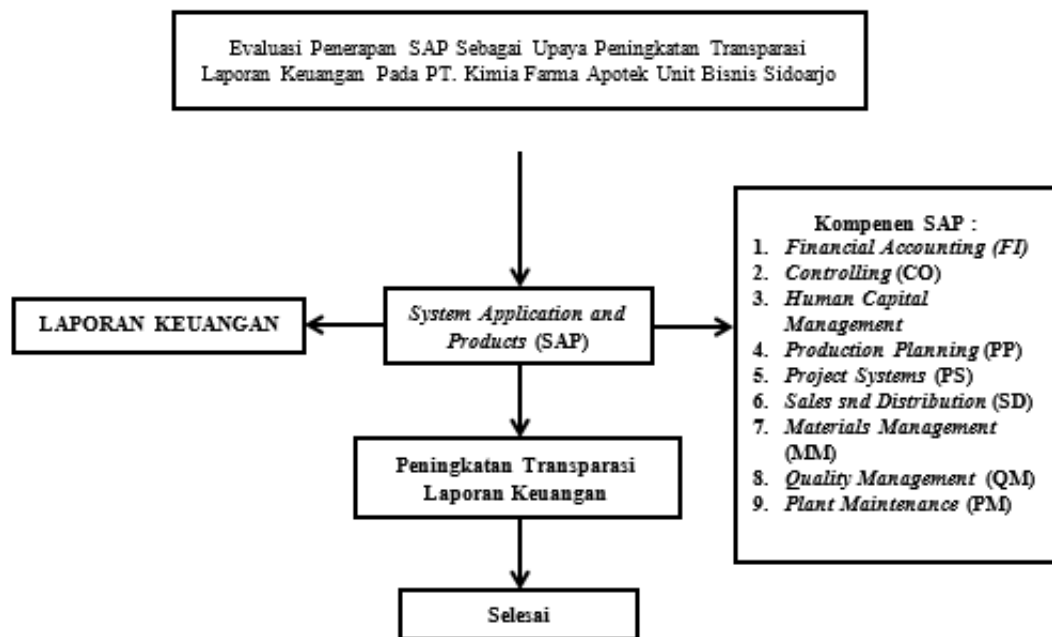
Evaluasi Penerapan SAP Sebagai Upaya Peningkatan Transparasi Laporan Keuangan Pada PT. Kimia Farma Apotek Unit Bisnis Sidoarjo

LAPORAN KEUANGAN

System Application and Products (SAP)

Kompenen SAP :
1. Financial Accounting (FI)
2. Controlling (CO)
3. Human Capital Management
4. Production Planning (PP)
5. Project Systems (PS)
6. Sales snd Distribution (SD)
7. Materials Management (MM)
8. Quality Management (QM)
9. Plant Maintenance (PM)

Peningkatan Transparasi Laporan Keuangan

Selesai